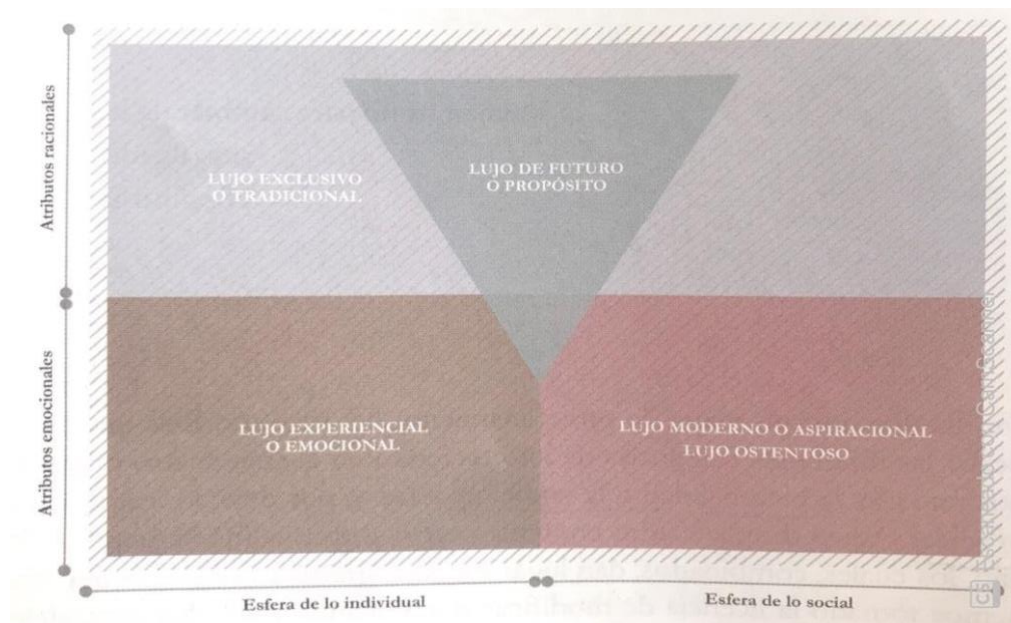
Atributos racionales

Atributos emocionales

LUJO EXCLUSIVO
O TRADICIONAL

LUJO DE FUTURO
O PROPÓSITO

LUJO EXPERIENCIAL
O EMOCIONAL

LUJO MODERNO O ASPIRACIONAL
LUJO OSTENTOSO

Esfera de lo individual

Esfera de lo social

Escaneado con CamScanner